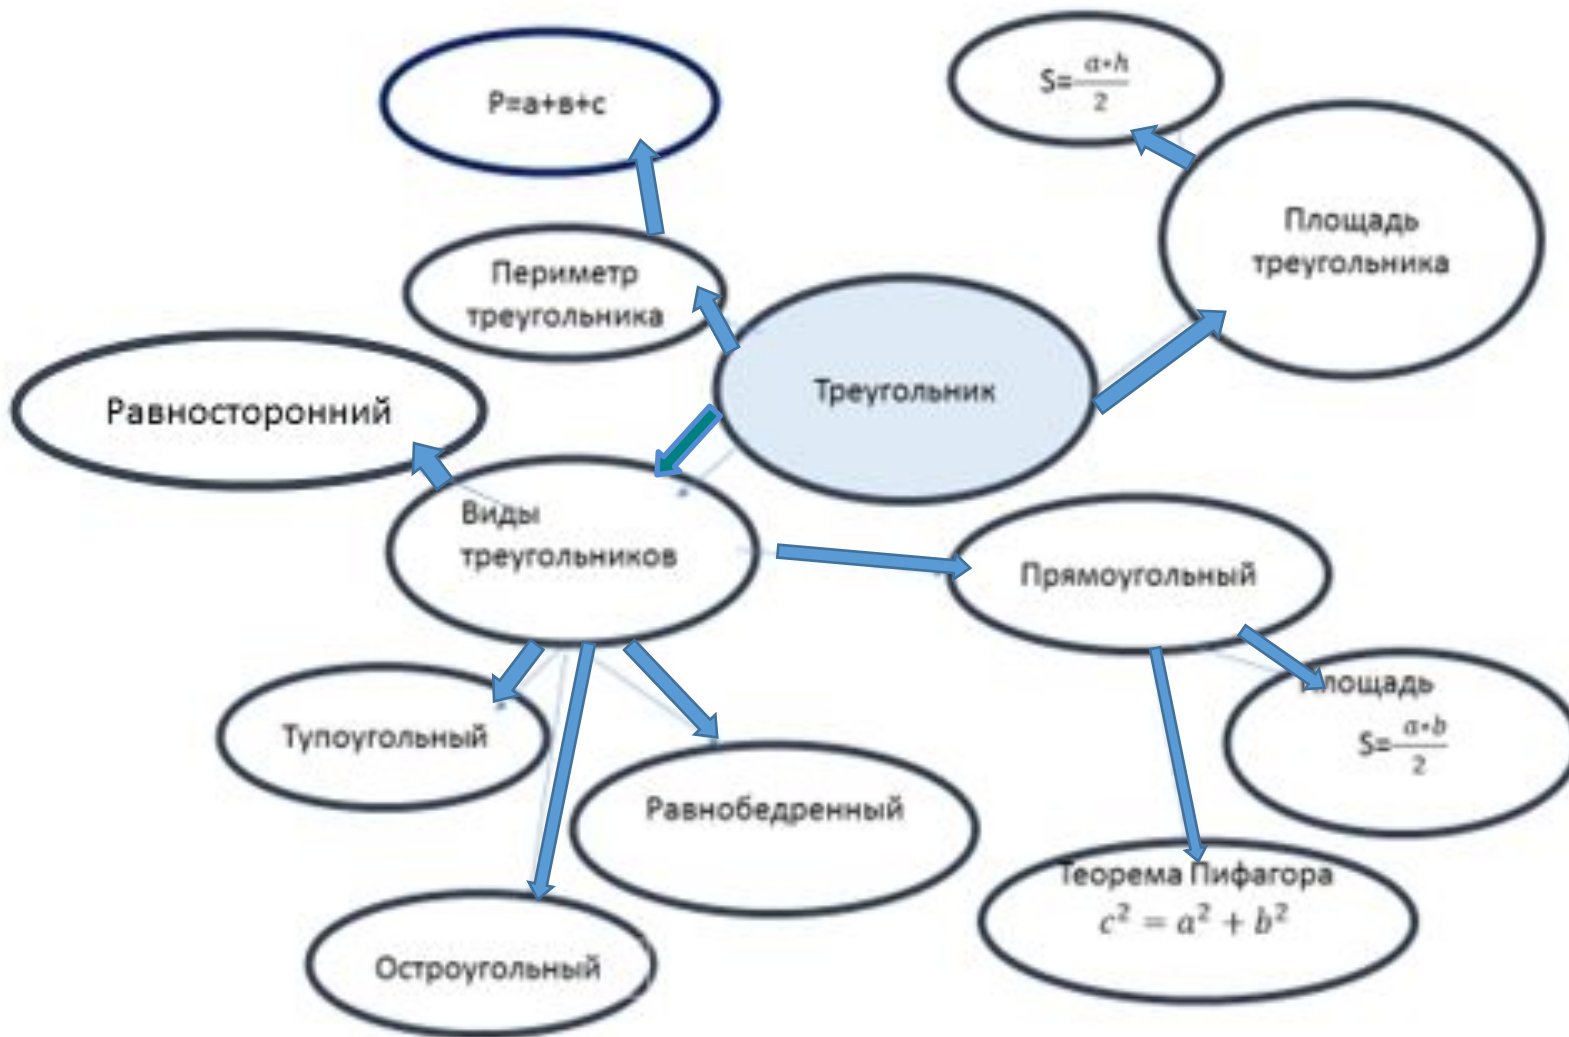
P=a+в+c

$S=\frac{a\cdot h}{2}$

Площадь треугольника

Периметр треугольника

Треугольник

Равносторонний

Виды треугольников

Прямоугольный

Площадь $S=\frac{a\cdot b}{2}$

Тупоугольный

Равнобедренный

Теорема Пифагора $c^2 = a^2 + b^2$

Остроугольный